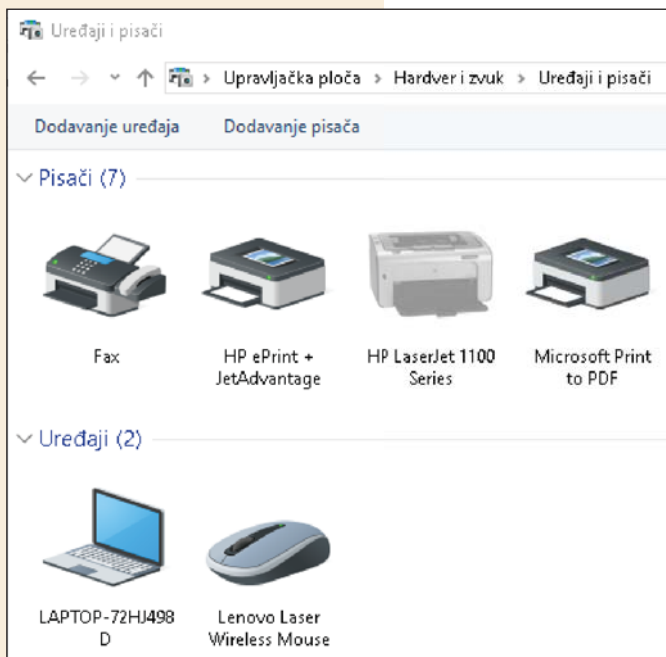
Uređaji i pisači

Upravljačka ploča > Hardver i zvuk > Uređaji i pisači

Dodavanje uređaja    Dodavanje pisača

Pisači (7)

Fax

HP ePrint + JetAdvantage

HP LaserJet 1100 Series

Microsoft Print to PDF

Uređaji (2)

LAPTOP-72HJ498D

Lenovo Laser Wireless Mouse